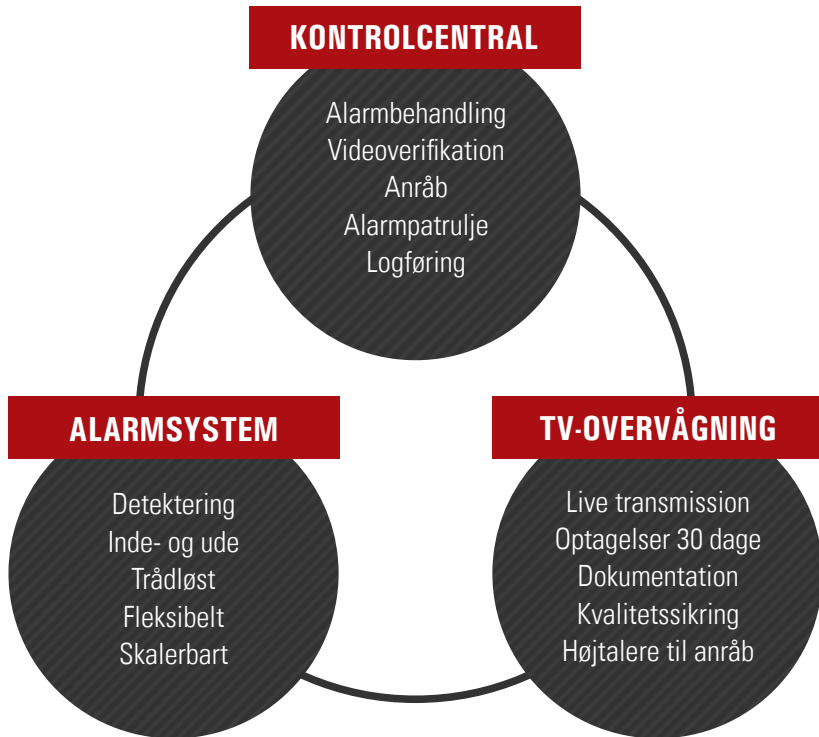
KONTROLCENTRAL

Alarmbehandling
Videoverifikation
Anråb
Alarmpatrulje
Logføring

ALARMSYSTEM

Detektering
Inde- og ude
Trådløst
Fleksibelt
Skalerbart

TV-OVERVÅGNING

Live transmission
Optagelser 30 dage
Dokumentation
Kvalitetssikring
Højtalere til anråb